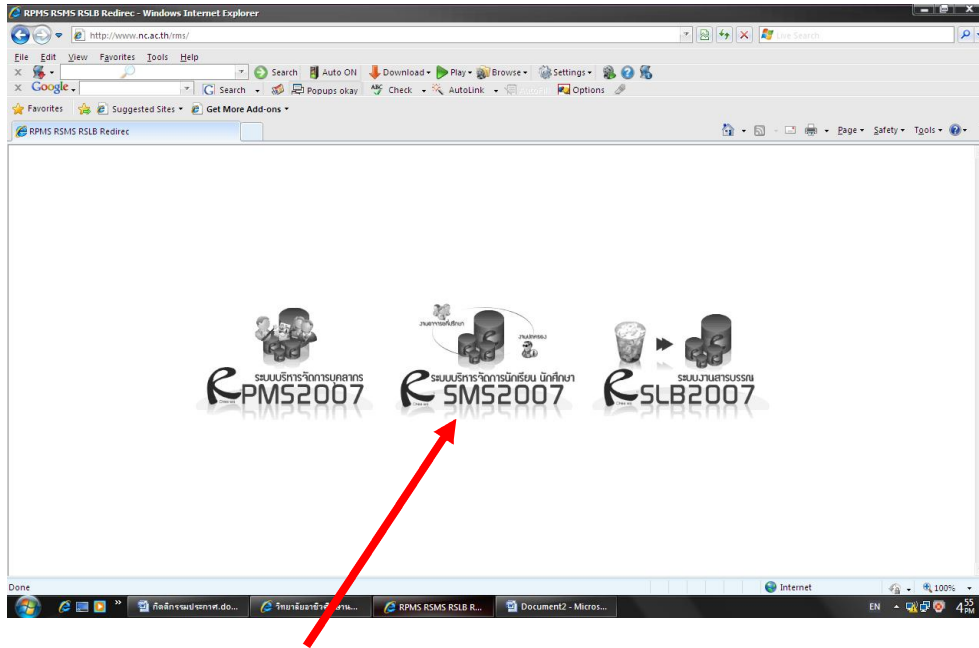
RPMS RSMS RSLB Redirec - Windows Internet Explorer

http://www.nc.ac.th/rms/

Live Search

File Edit View Favorites Tools Help

Search Auto ON Download Play Browse Settings

Google Search Popups okay Check AutoLink Options

Favorites Suggested Sites Get More Add-ons

RPMS RSMS RSLB Redirec

Page Safety Tools

ระบบบริหารจัดการบุคลากร
RPMS2007

ระบบบริหารจัดการนักเรียน นักศึกษา
RSMS2007

ระบบงานสารบรรณ
RSLB2007

Done

Internet

100%

กิจกรรมประกาศ.do...

วิทยาลัยอาชีวศึกษา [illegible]

RPMS RSMS RSLB R...

Document2 - Micros...

EN

4:55 PM